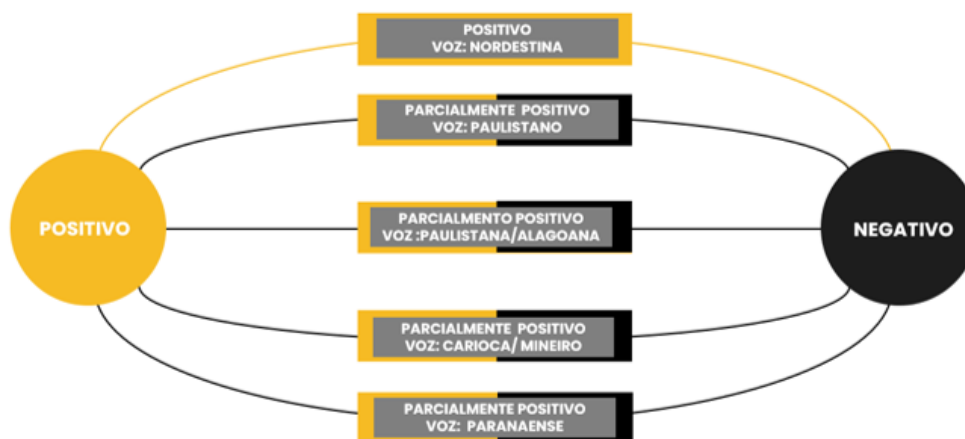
POSITIVO
VOZ: NORDESTINA

PARCIALMENTE POSITIVO
VOZ: PAULISTANO

POSITIVO

PARCIALMENTO POSITIVO
VOZ :PAULISTANA/ALAGOANA

NEGATIVO

PARCIALMENTE POSITIVO
VOZ: CARIOCA/ MINEIRO

PARCIALMENTE POSITIVO
VOZ: PARANAENSE